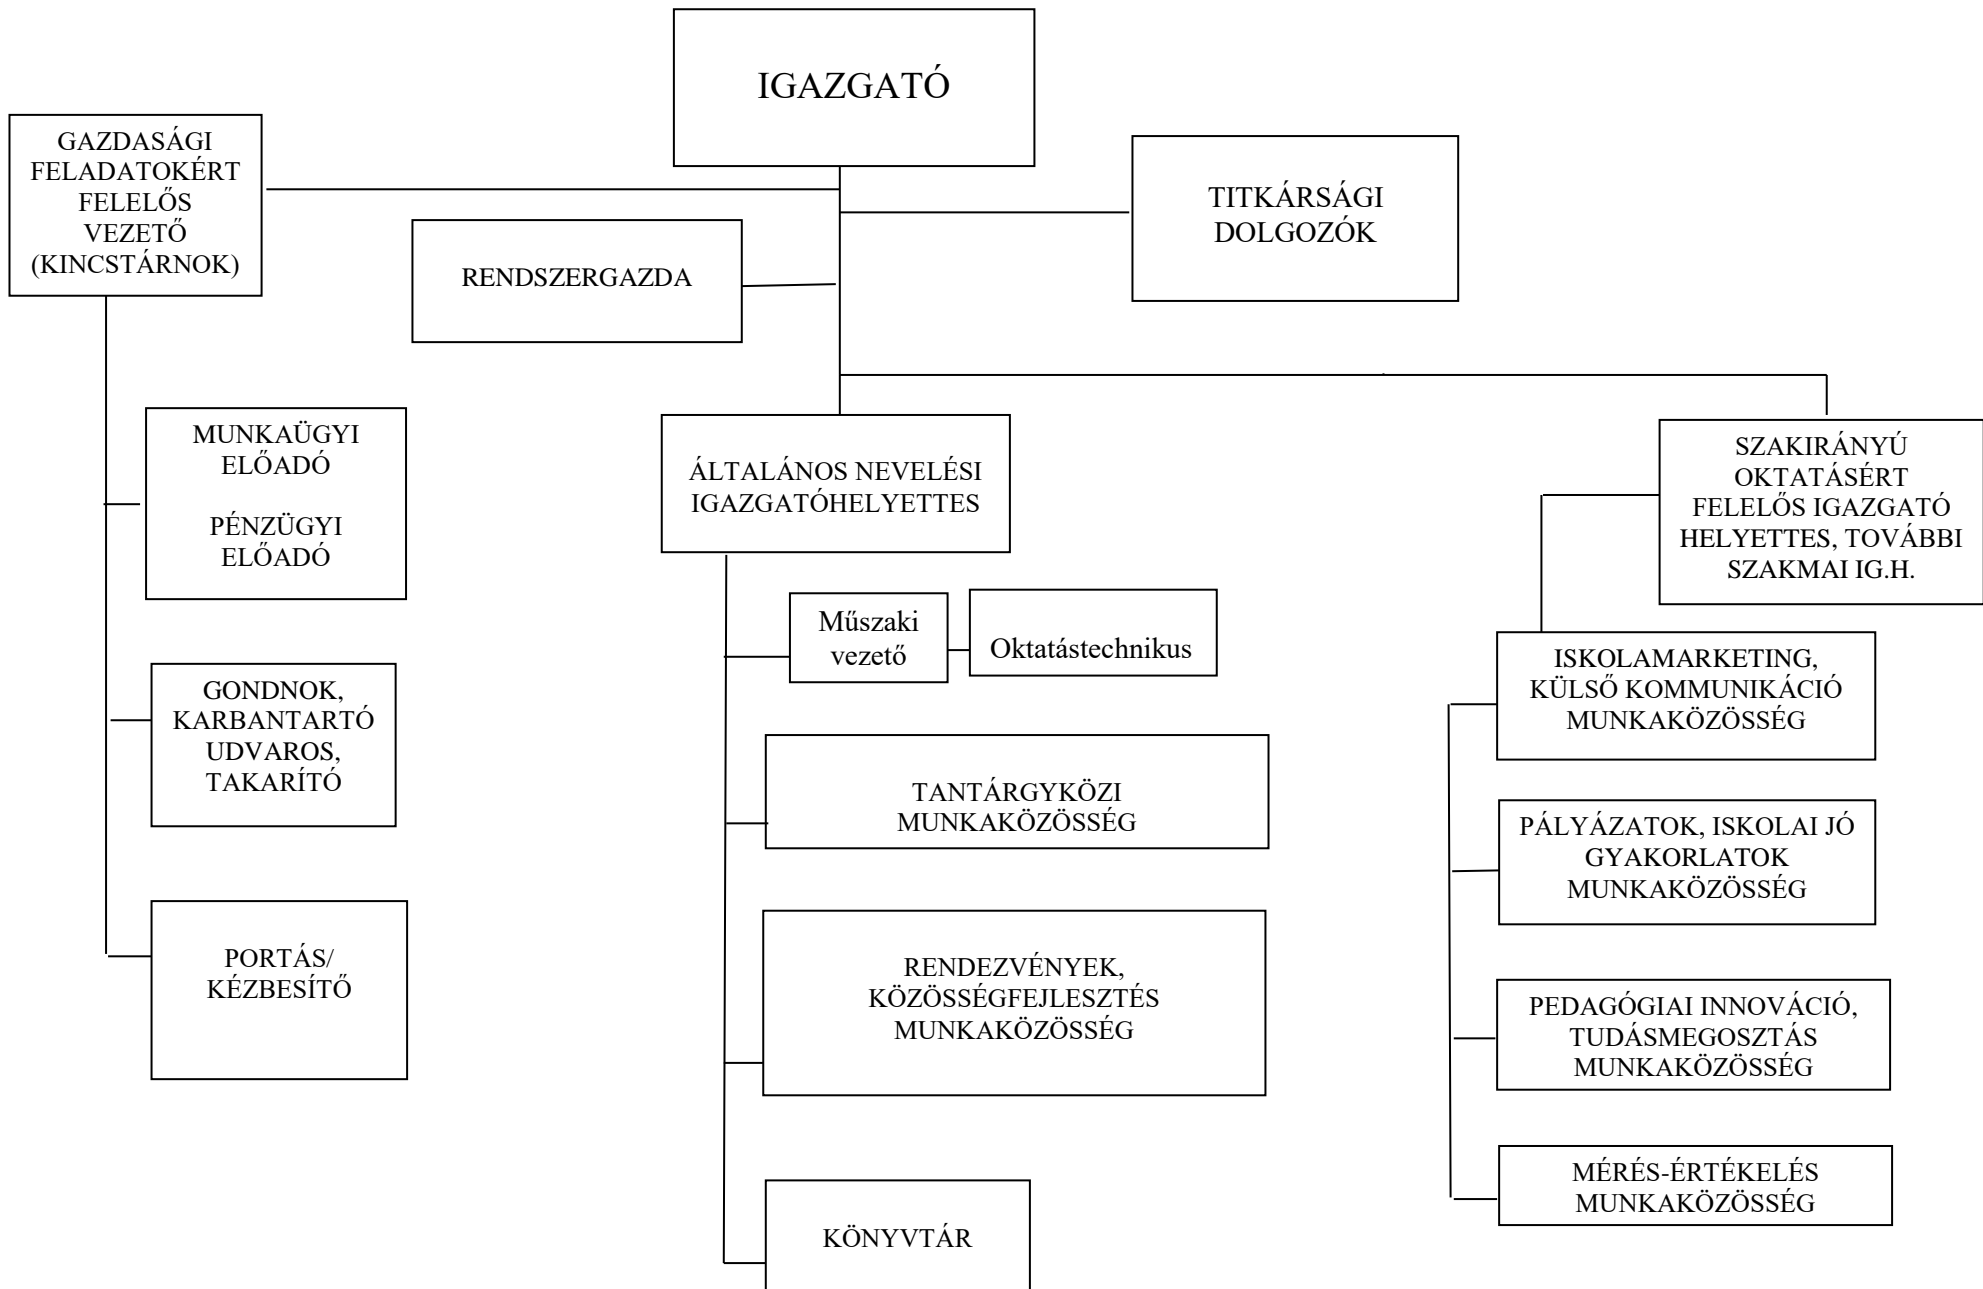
IGAZGATÓ

GAZDASÁGI FELADATOKÉRT FELELŐS VEZETŐ (KINCSTÁRNOK)

TITKÁRSÁGI DOLGOZÓK

RENDSZERGAZDA

MUNKAÜGYI ELŐADÓ

PÉNZÜGYI ELŐADÓ

GONDNOK, KARBANTARTÓ UDVAROS, TAKARÍTÓ

PORTÁS/ KÉZBESÍTŐ

ÁLTALÁNOS NEVELÉSI IGAZGATÓHELYETTES

Műszaki vezető

Oktatástechnikus

TANTÁRGYKÖZI MUNKAKÖZÖSSÉG

RENDEZVÉNYEK, KÖZÖSSÉGFEJLESZTÉS MUNKAKÖZÖSSÉG

KÖNYVTÁR

SZAKIRÁNYÚ OKTATÁSÉRT FELELŐS IGAZGATÓ HELYETTES, TOVÁBBI SZAKMAI IG.H.

ISKOLAMARKETING, KÜLSŐ KOMMUNIKÁCIÓ MUNKAKÖZÖSSÉG

PÁLYÁZATOK, ISKOLAI JÓ GYAKORLATOK MUNKAKÖZÖSSÉG

PEDAGÓGIAI INNOVÁCIÓ, TUDÁSMEGOSZTÁS MUNKAKÖZÖSSÉG

MÉRÉS-ÉRTÉKELÉS MUNKAKÖZÖSSÉG